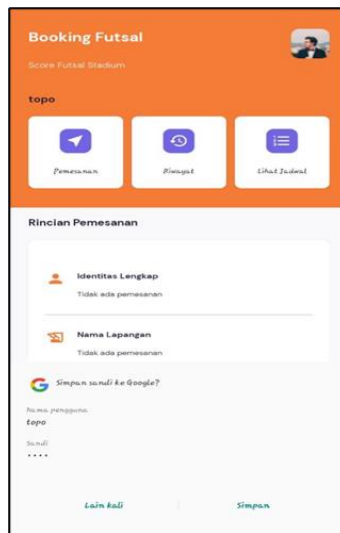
Booking Futsal

Score Futsal Stadium

topo

Pemesanan

Riwayat

Lihat Jadwal

Rincian Pemesanan

Identitas Lengkap

Tidak ada pemesanan

Nama Lapangan

Tidak ada pemesanan

Simpan sandi ke Google?

Nama pengguna

topo

Sandi

••••

Lain kali

Simpan